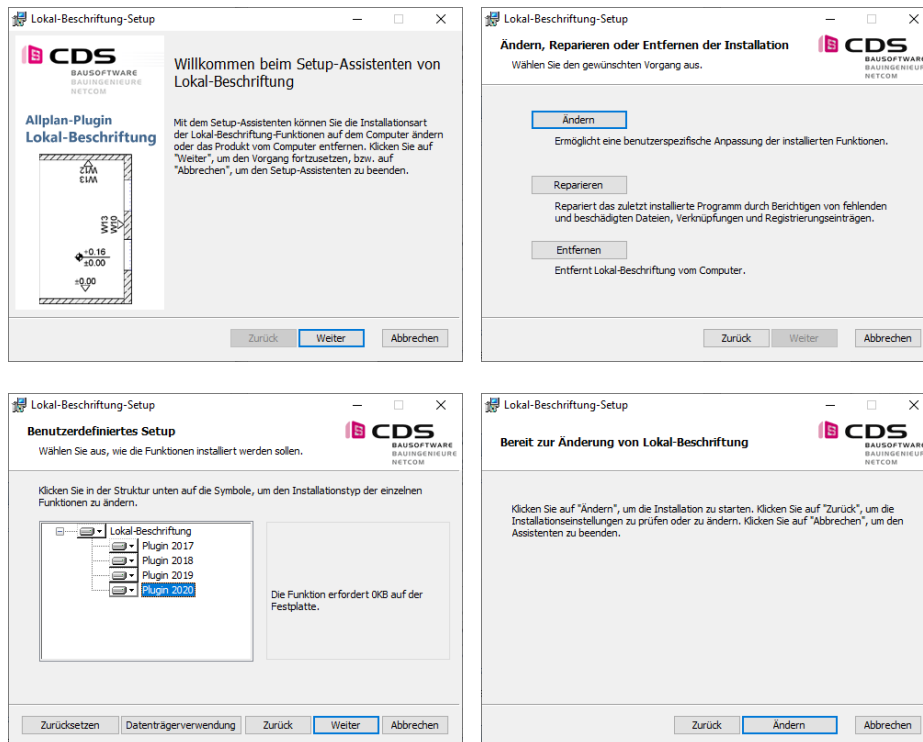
Lokal-Beschriftung-Setup

CDS
BAUSOFTWARE
BAUINGENIEURE
NETCOM

Allplan-Plugin
Lokal-Beschriftung

W12
W11
W13
W10
+0.16
±0.00
±0.00

Willkommen beim Setup-Assistenten von Lokal-Beschriftung

Mit dem Setup-Assistenten können Sie die Installationsart der Lokal-Beschriftung-Funktionen auf dem Computer ändern oder das Produkt vom Computer entfernen. Klicken Sie auf "Weiter", um den Vorgang fortzusetzen, bzw. auf "Abbrechen", um den Setup-Assistenten zu beenden.

Zurück Weiter Abbrechen

Lokal-Beschriftung-Setup

Ändern, Reparieren oder Entfernen der Installation
Wählen Sie den gewünschten Vorgang aus.

CDS
BAUSOFTWARE
BAUINGENIEURE
NETCOM

Ändern
Ermöglicht eine benutzerspezifische Anpassung der installierten Funktionen.

Reparieren
Repariert das zuletzt installierte Programm durch Berichtigen von fehlenden und beschädigten Dateien, Verknüpfungen und Registrierungseinträgen.

Entfernen
Entfernt Lokal-Beschriftung vom Computer.

Zurück Weiter Abbrechen

Lokal-Beschriftung-Setup

Benutzerdefiniertes Setup
Wählen Sie aus, wie die Funktionen installiert werden sollen.

CDS
BAUSOFTWARE
BAUINGENIEURE
NETCOM

Klicken Sie in der Struktur unten auf die Symbole, um den Installationstyp der einzelnen Funktionen zu ändern.

Lokal-Beschriftung
Plugin 2017
Plugin 2018
Plugin 2019
Plugin 2020

Die Funktion erfordert 0KB auf der Festplatte.

Zurücksetzen Datenträgerverwendung Zurück Weiter Abbrechen

Lokal-Beschriftung-Setup

Bereit zur Änderung von Lokal-Beschriftung

CDS
BAUSOFTWARE
BAUINGENIEURE
NETCOM

Klicken Sie auf "Ändern", um die Installation zu starten. Klicken Sie auf "Zurück", um die Installationseinstellungen zu prüfen oder zu ändern. Klicken Sie auf "Abbrechen", um den Assistenten zu beenden.

Zurück Ändern Abbrechen